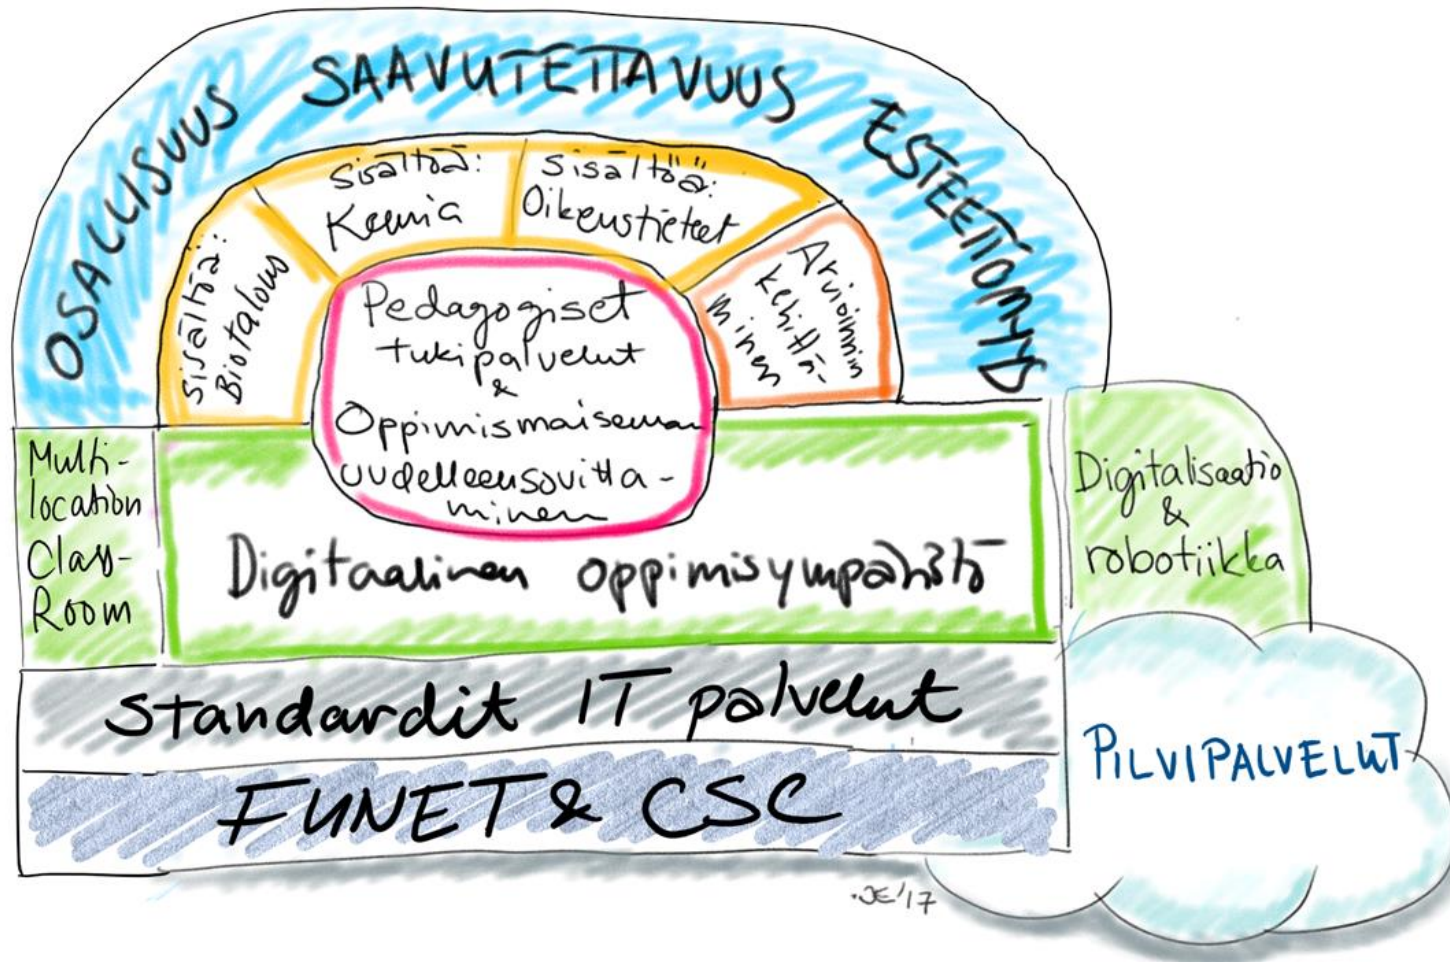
OSALLISUUS SAAVUTETTAVUUS ESTEETTÖMYYS

Sisältöä: Biotalous

Sisältöä: Kemia

Sisältöä: Oikeustieteet

Arvioinnin kehittäminen

Pedagogiset tukipalvelut & Oppimismaiseman uudelleensovittaminen

Multi-location Class-Room

Digitaalinen oppimisympäristö

Digitalisaatio & robotiikka

Standardit IT palvelut

FUNET & CSC

PILVIPALVELUT

JE'17